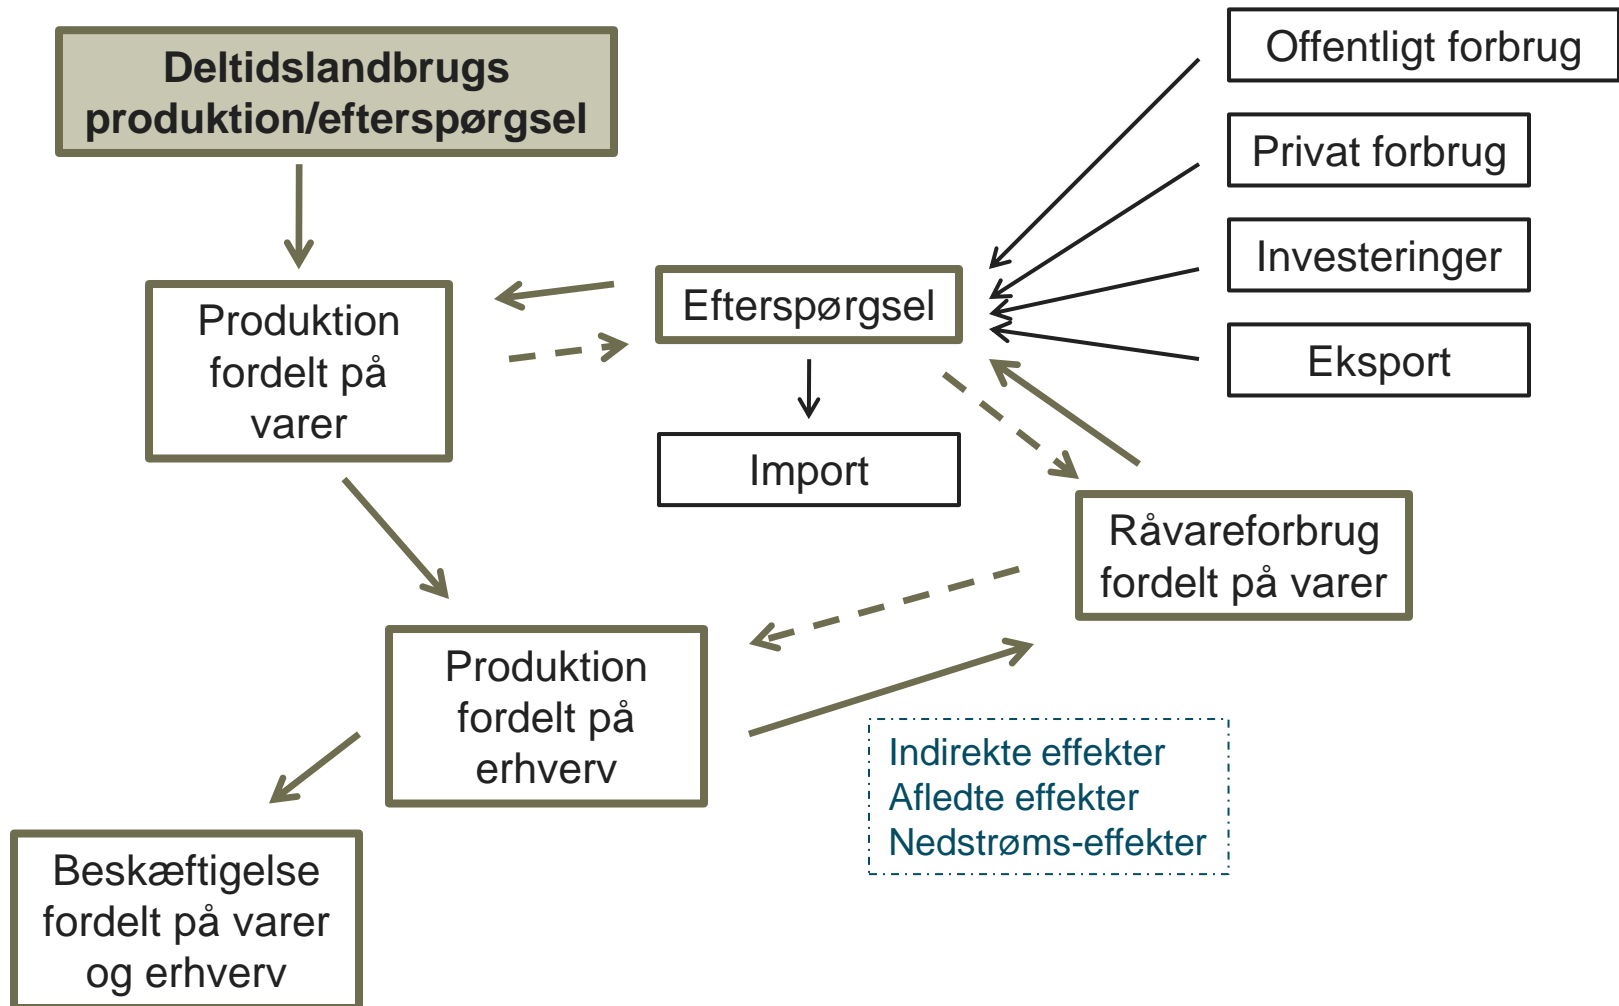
Deltidslandbrugs produktion/efterspørgsel

Offentligt forbrug

Privat forbrug

Investeringer

Eksport

Produktion fordelt på varer

Efterspørgsel

Import

Råvareforbrug fordelt på varer

Produktion fordelt på erhverv

Indirekte effekter
Afledte effekter
Nedstrøms-effekter

Beskæftigelse fordelt på varer og erhverv